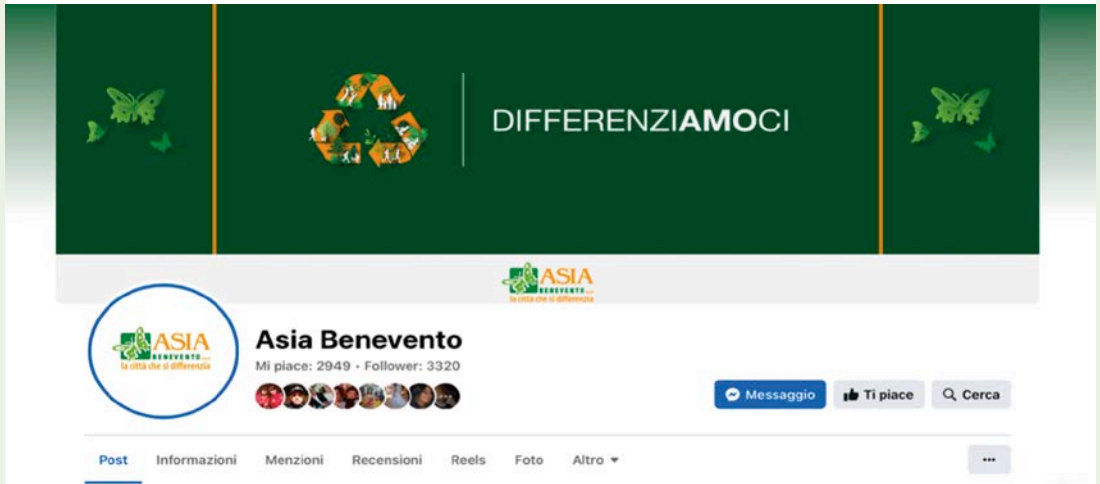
DIFFERENZIAMOCI

ASIA BENEVENTO la città che si differenzia

ASIA BENEVENTO la città che si differenzia

Asia Benevento

Mi piace: 2949 · Follower: 3320

Messaggio

Ti piace

Cerca

Post Informazioni Menzioni Recensioni Reels Foto Altro

...